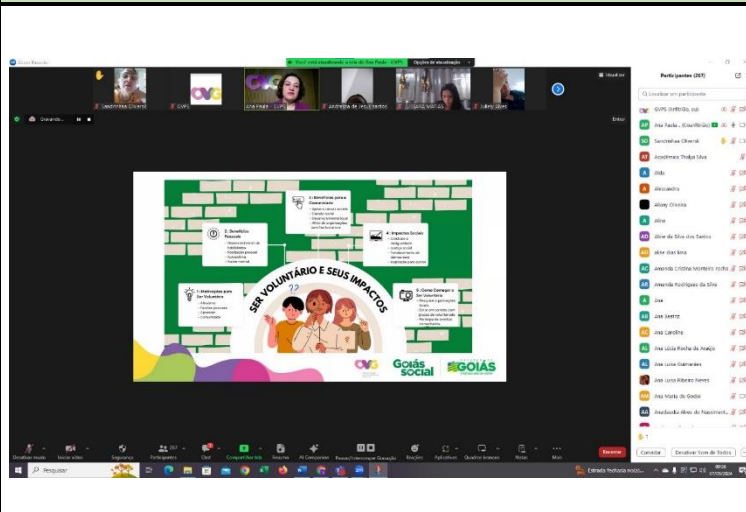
Zoom Reunião

Você está visualizando a tela de Ana Paula - OVG    Opções de visualização

Sanclerthes Oliveira    OVG    Ana Paula - OVG    Andressa de Jesus Santos    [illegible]    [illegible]

Gravando...

Participantes (267)

Localizar um participante

OVG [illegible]
Ana Paula - (Coanfitrião)
Sanclerthes Oliveira
Acadêmico Thalya Silva
Aldo
Alessandra
Alkey Oliveira
Aline
Aline da Silva dos Santos
Aline dias lima
Amanda Cristina Monteiro Rocha
Amanda Rodrigues da Silva
Ana
Ana Beatriz
Ana Carolina
Ana Lúcia Rocha de Araújo
Ana Luísa Guimarães
Ana Lúcia Ribeiro Neves
Ana Maria de Godoi
Anadaudia Alves do Nascimento

Convidar    Desativar Som de Todos

SER VOLUNTÁRIO E SEUS IMPACTOS

1. Motivações para ser Voluntário

2. Benefícios Pessoais

3. Benefícios para a Comunidade

4. Impactos Sociais

5. Como Começar a Ser Voluntário

OVG    Goiás social    GOIÁS

Desativar áudio    Iniciar vídeo    Segurança    Participantes 267    Chat    Compartilhar tela    Resumo    AI Companion    Pausar/Interromper Gravação    Reações    Aplicativos    Quadros brancos    Notas    Mais    Encerrar

Pesquisar